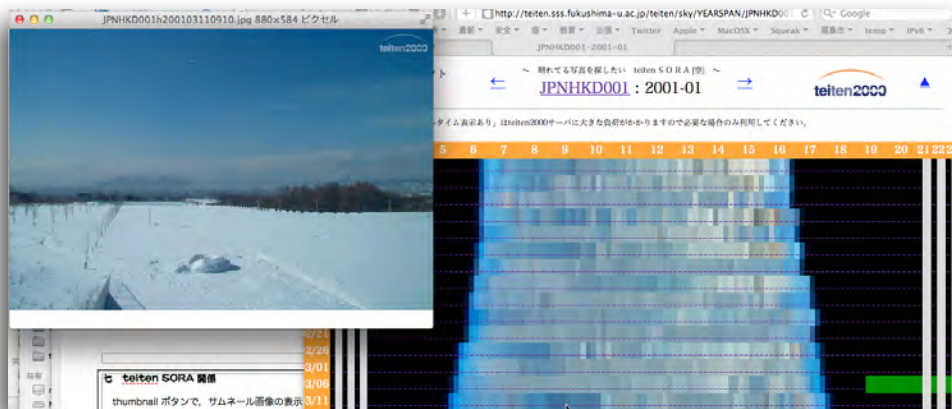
JPNHKD001h200103110910.jpg 880×584 ピクセル

teiten2000

http://teiten.sss.fukushima-u.ac.jp/teiten/sky/YEARSPAN/JPNHKD00

Google

最新 安全 音 音楽 出版 Twitter Apple MacOSX Squeak 辺集作 temp IPv6

JPNHKD001-2001-01

〜 晴れてる写真を探したい teiten S O R A [空] 〜

← JPNHKD001 : 2001-01 →

teiten2000

タイム表示あり」はteiten2000サーバに大きな負荷がかかりますので必要な場合のみ利用してください。

5 6 7 8 9 10 11 12 13 14 15 16 17 18 19 20 21 22 2

2/21

2/26

3/01

3/06

3/11

teiten SORA 関係

thumbnail ボタンで、サムネール画像の表示